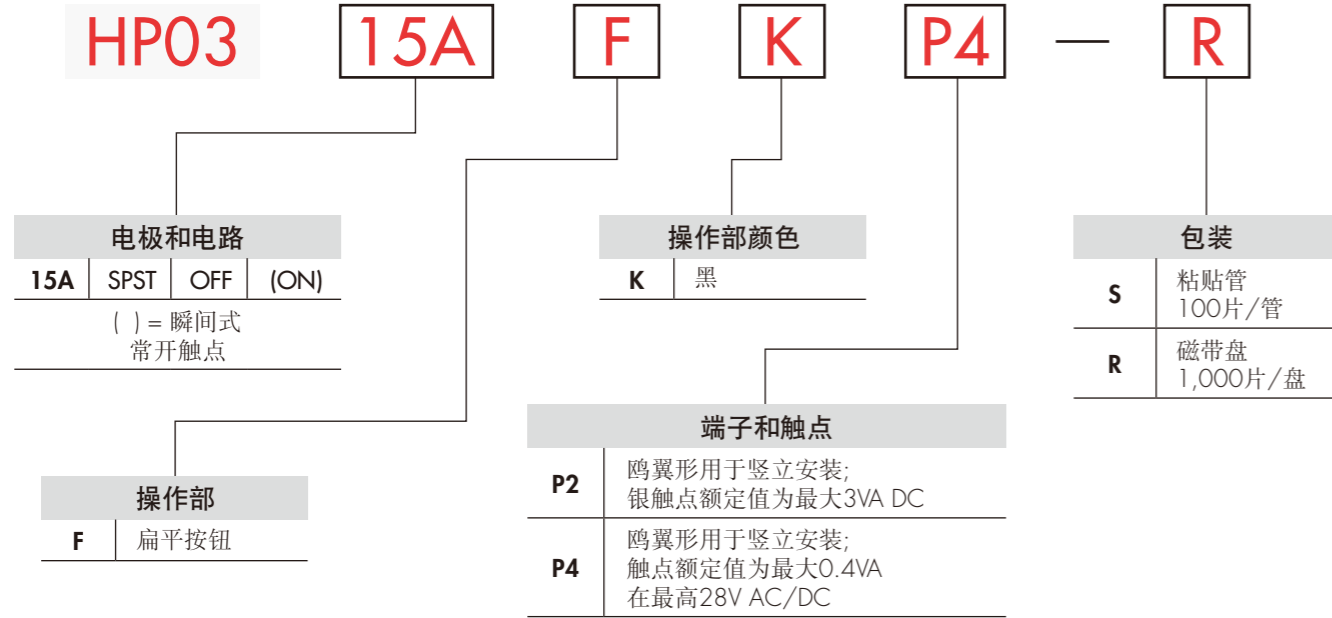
HP03 15A F K P4 — R

电极和电路

| 15A | SPST | OFF | (ON) |
|---|---|---|---|

( ) = 瞬间式
常开触点

操作部颜色

| K | 黑 |
|---|---|

包装

| S | 粘贴管 100片/管 |
|---|---|
| R | 磁带盘 1,000片/盘 |

端子和触点

| P2 | 鸥翼形用于竖立安装; 银触点额定值为最大3VA DC |
|---|---|
| P4 | 鸥翼形用于竖立安装; 触点额定值为最大0.4VA 在最高28V AC/DC |

操作部

| F | 扁平按钮 |
|---|---|